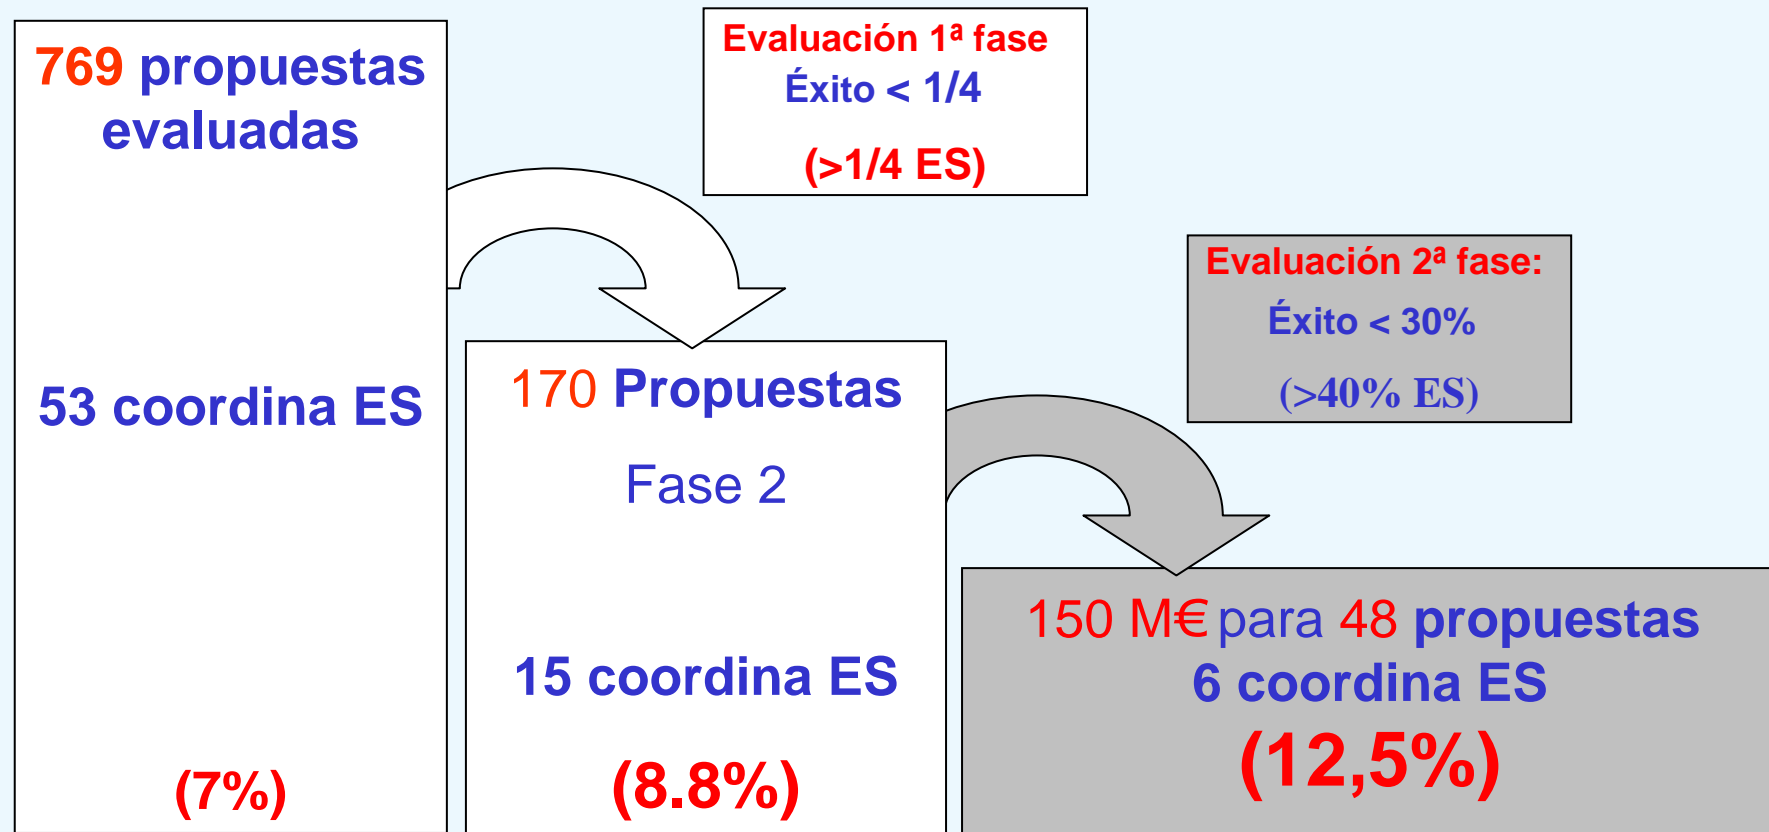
769 propuestas evaluadas

53 coordina ES

(7%)

Evaluación 1ª fase
Éxito < 1/4

(>1/4 ES)

170 Propuestas

Fase 2

15 coordina ES

(8.8%)

Evaluación 2ª fase:
Éxito < 30%

(>40% ES)

150 M€ para 48 propuestas
6 coordina ES
(12,5%)